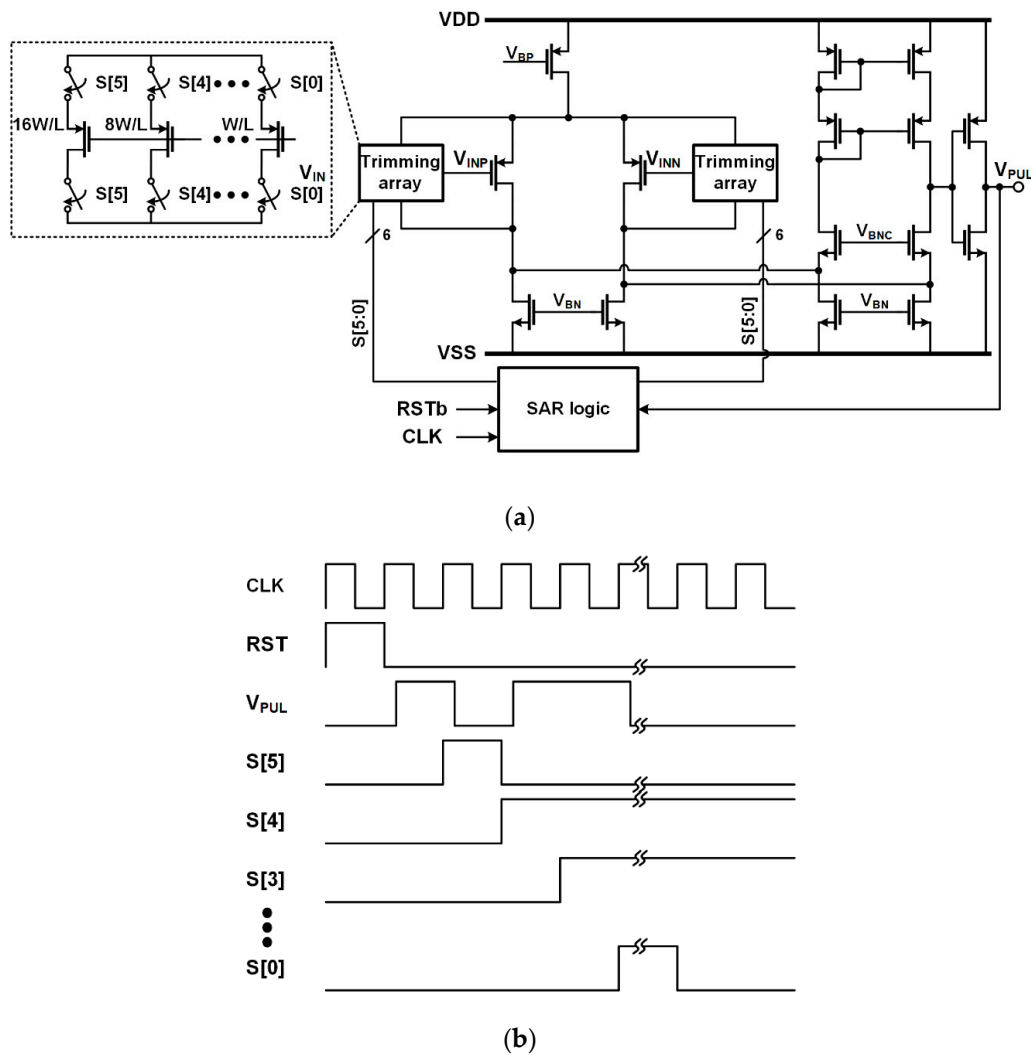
VDD

S[5]
S[4]
S[0]
16W/L
8W/L
W/L
$V_{IN}$
S[5]
S[4]
S[0]

$V_{BP}$
Trimming array
$V_{INP}$
$V_{INN}$
Trimming array
$V_{PUL}$
$V_{BNC}$
6
6
$V_{BN}$
$V_{BN}$
S[5:0]
S[5:0]
VSS
RSTb
CLK
SAR logic

(a)

CLK
RST
$V_{PUL}$
S[5]
S[4]
S[3]
S[0]

(b)